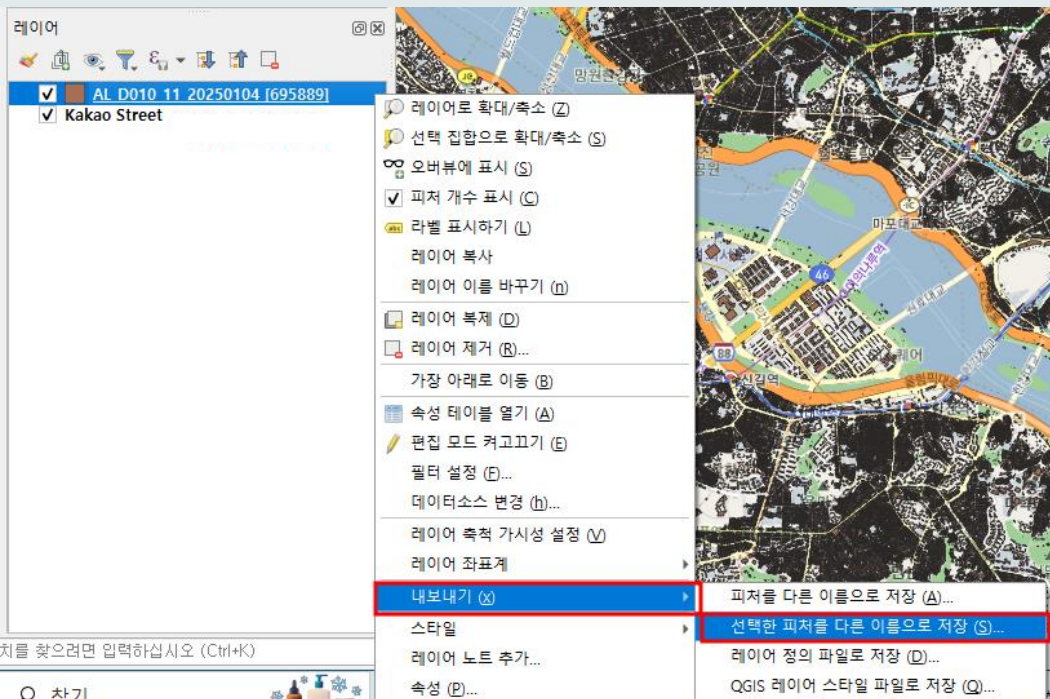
레이어

AL_D010_11_20250104 [695889]
Kakao Street

레이어로 확대/축소 (Z)
선택 집합으로 확대/축소 (S)
오버뷰에 표시 (S)
피처 개수 표시 (C)
라벨 표시하기 (L)
레이어 복사
레이어 이름 바꾸기 (n)
레이어 복제 (D)
레이어 제거 (R)...
가장 아래로 이동 (B)
속성 테이블 열기 (A)
편집 모드 켜고끄기 (E)
필터 설정 (F)...
데이터소스 변경 (h)...
레이어 축척 가시성 설정 (V)
레이어 좌표계
내보내기 (x)
스타일
레이어 노트 추가...
속성 (P)...

피처를 다른 이름으로 저장 (A)...
선택한 피처를 다른 이름으로 저장 (S)...
레이어 정의 파일로 저장 (D)...
QGIS 레이어 스타일 파일로 저장 (Q)...

치를 찾으려면 입력하십시오 (Ctrl+K)
찾기

망원한강
마포대교
46
88
신길역